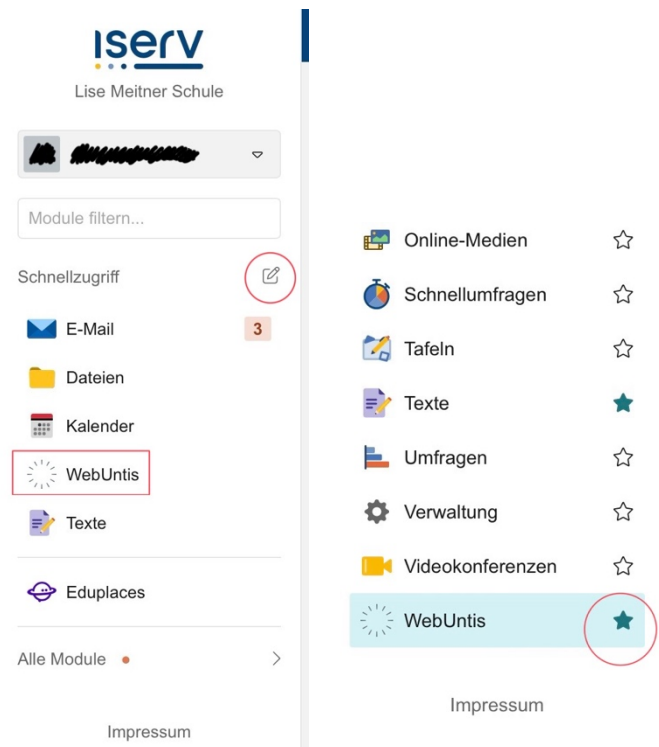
iserv
Lise Meitner Schule

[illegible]

Module filtern...

Schnellzugriff

E-Mail 3

Dateien

Kalender

WebUntis

Texte

Eduplaces

Alle Module

Impressum

Online-Medien

Schnellumfragen

Tafeln

Texte

Umfragen

Verwaltung

Videokonferenzen

WebUntis

Impressum